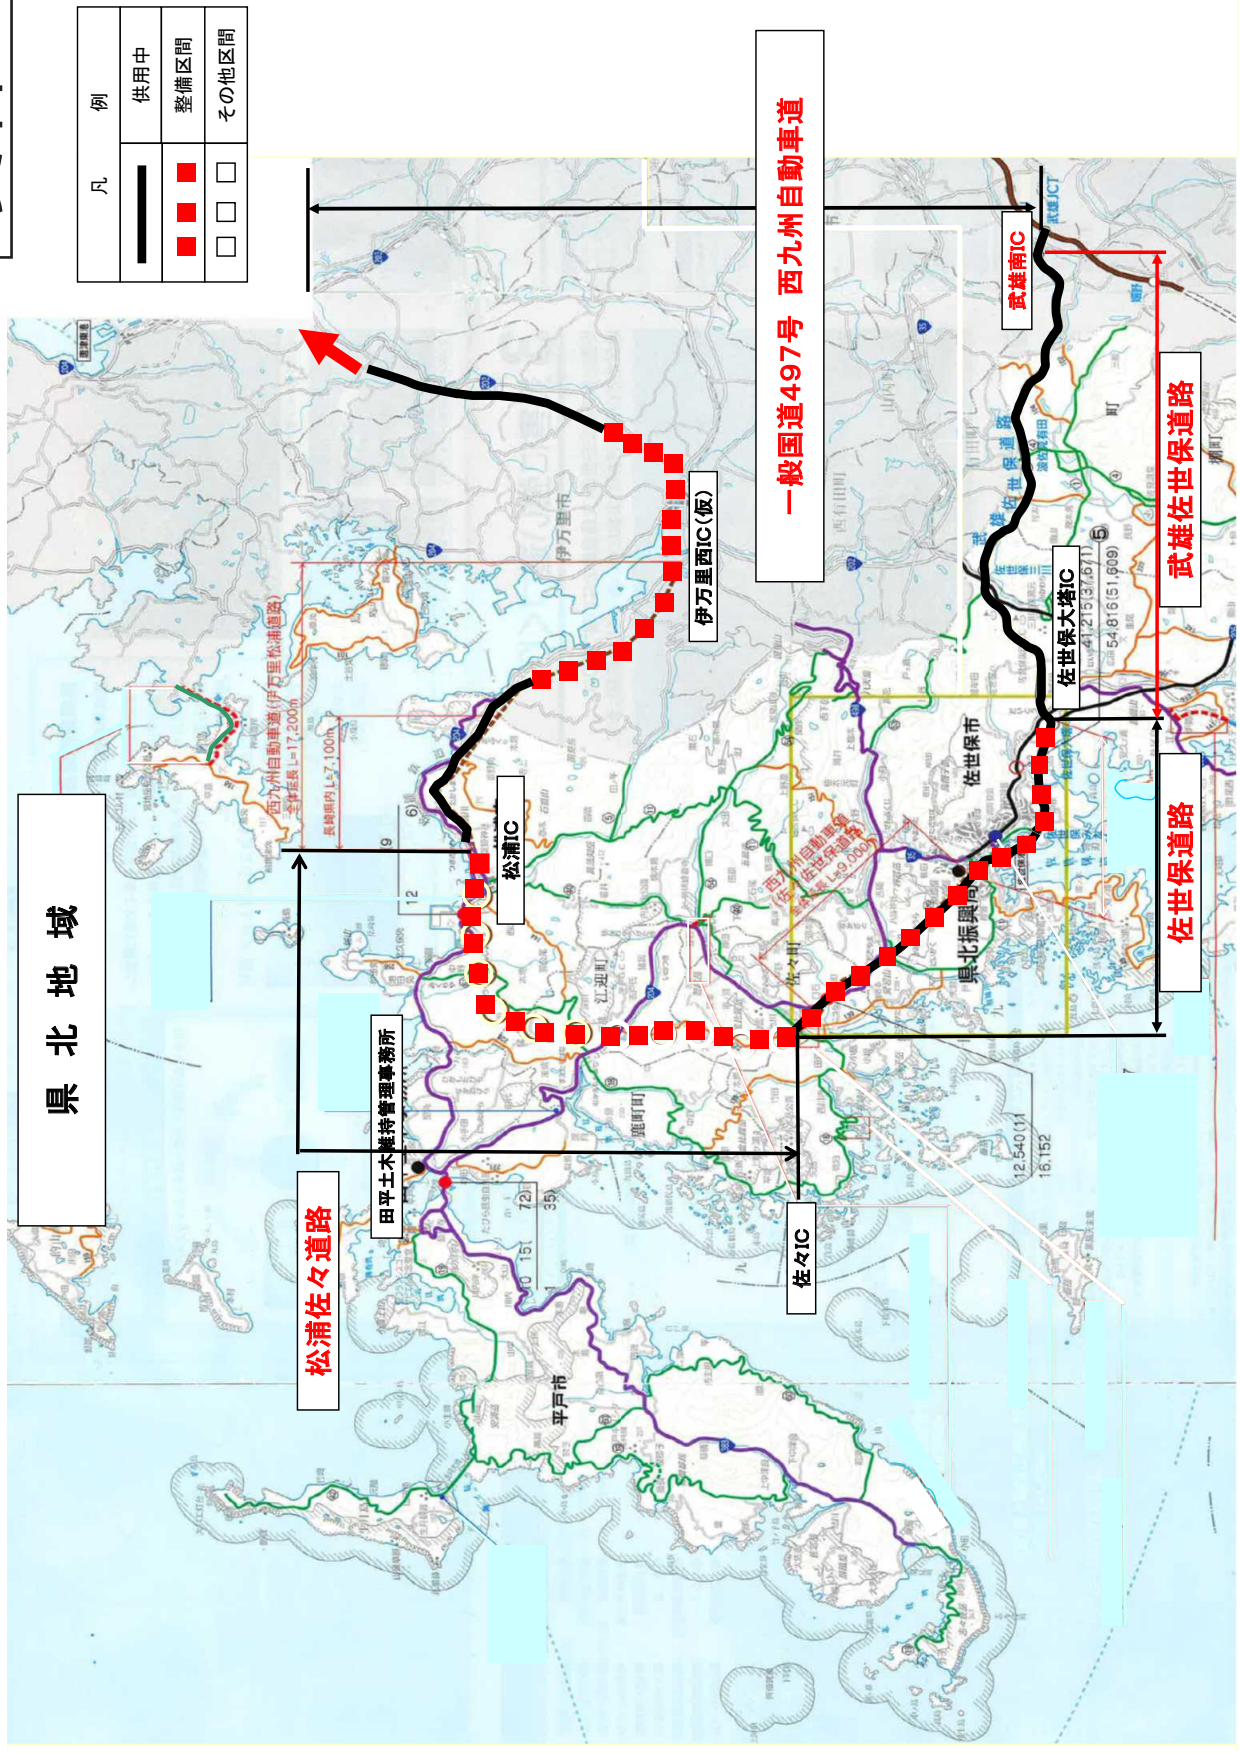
凡例

| | |
|---|---|
| | 供用中 |
| ■■■ | 整備区間 |
| □□□ | その他区間 |

一般国道497号　西九州自動車道

県北地域

武雄南IC

武雄佐世保道路

伊万里西IC(仮)

伊万里市

西九州自動車道(伊万里松浦道路)
全体延長 L=17,200m

長崎県内 L=7,100m

松浦IC

佐世保大塔IC

41,215(37,671)
54,816(51,609)

佐世保市

西九州自動車道
(佐世保道路)
L=9,000m

県北振興局

佐世保道路

江迎町

佐々町

鹿町町

田平土木維持管理事務所

佐々IC

松浦佐々道路

平戸市

12,540(11
16,152